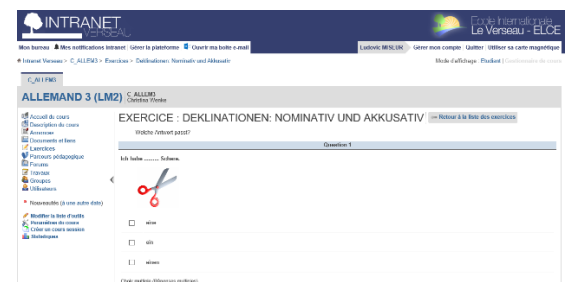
INTRANET VERSEAU

Ecole Internationale Le Verseau - ELCE

Mon bureau | Mes notifications Intranet | Gérer la plateforme | Ouvrir ma boîte e-mail

Ludovic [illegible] | Gérer mon compte | Quitter | Utiliser sa carte magnétique

Intranet Verseau > C_ALLEM3 > Exercices > Deklinationen: Nominativ und Akkusativ

Mode d'affichage : Étudiant | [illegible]

C_ALLEM3

ALLEMAND 3 (LM2)

C_ALLEM3
Christina Wenke

Accueil du cours
Description du cours
Annonces
Documents et liens
Exercices
Parcours pédagogique
Forums
Travaux
Groupes
Utilisateurs

Nouveautés (à une autre date)

Modifier la liste d'outils
Paramètres du cours
Créer un cours session
Statistiques

EXERCICE : DEKLINATIONEN: NOMINATIV UND AKKUSATIV

<< Retour à la liste des exercices

Welche Antwort passt?

Question 1

Ich habe ......... Schere.

eine

ein

einen

Choix multiple (Réponses multiples)